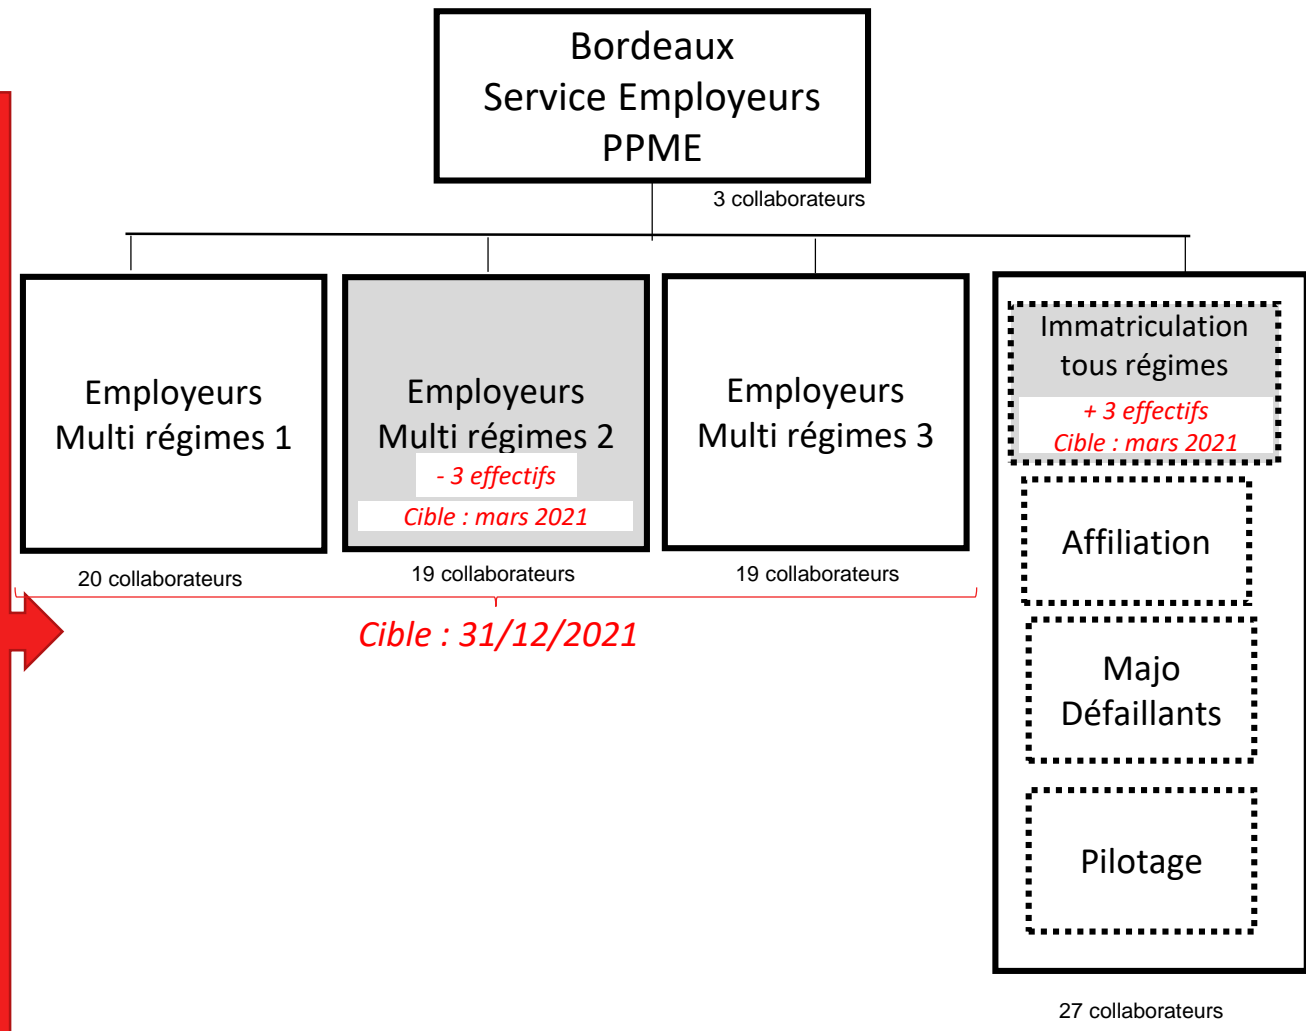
Bordeaux
Service Employeurs
PPME

3 collaborateurs

Employeurs
Multi régimes 1

20 collaborateurs

Employeurs
Multi régimes 2

- 3 effectifs

Cible : mars 2021

19 collaborateurs

Employeurs
Multi régimes 3

19 collaborateurs

Cible : 31/12/2021

Immatriculation
tous régimes

+ 3 effectifs
Cible : mars 2021

Affiliation

Majo
Défaillants

Pilotage

27 collaborateurs